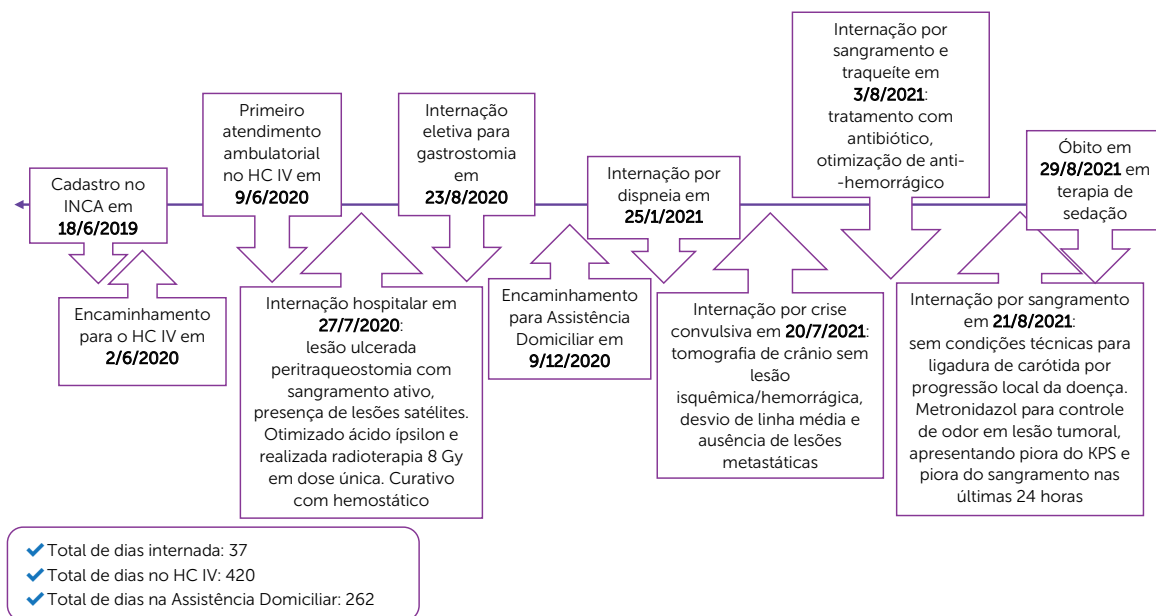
Cadastro no INCA em **18/6/2019**

Encaminhamento para o HC IV em **2/6/2020**

Primeiro atendimento ambulatorial no HC IV em **9/6/2020**

Internação hospitalar em **27/7/2020**: lesão ulcerada peritraqueostomia com sangramento ativo, presença de lesões satélites. Otimizado ácido ípsilon e realizada radioterapia 8 Gy em dose única. Curativo com hemostático

Internação eletiva para gastrostomia em **23/8/2020**

Encaminhamento para Assistência Domiciliar em **9/12/2020**

Internação por dispneia em **25/1/2021**

Internação por crise convulsiva em **20/7/2021**: tomografia de crânio sem lesão isquêmica/hemorrágica, desvio de linha média e ausência de lesões metastáticas

Internação por sangramento e traqueíte em **3/8/2021**: tratamento com antibiótico, otimização de anti--hemorrágico

Internação por sangramento em **21/8/2021**: sem condições técnicas para ligadura de carótida por progressão local da doença. Metronidazol para controle de odor em lesão tumoral, apresentando piora do KPS e piora do sangramento nas últimas 24 horas

Óbito em **29/8/2021** em terapia de sedação

✔Total de dias internada: 37
✔Total de dias no HC IV: 420
✔Total de dias na Assistência Domiciliar: 262